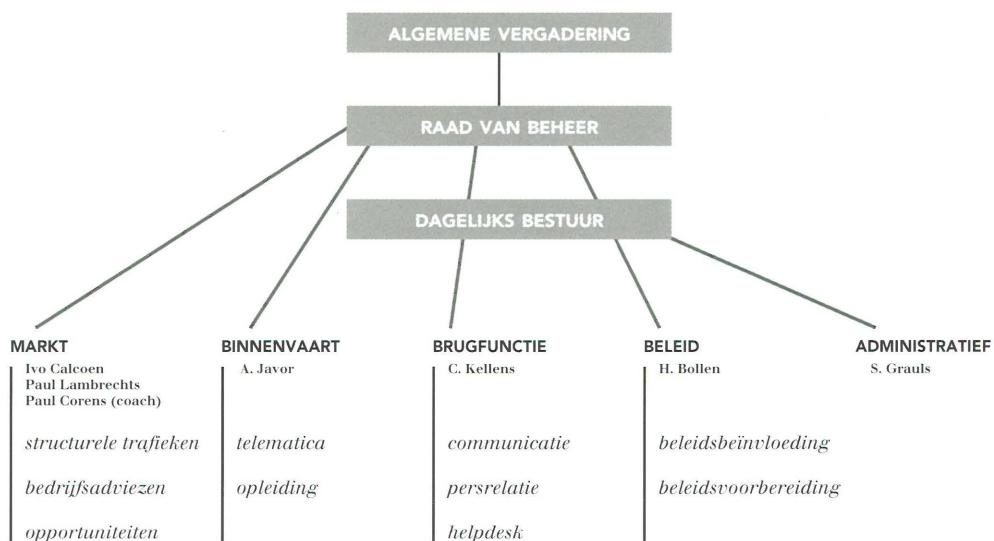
ALGEMENE VERGADERING

RAAD VAN BEHEER

DAGELIJKS BESTUUR

MARKT
Ivo Calcoen
Paul Lambrechts
Paul Corens (coach)

structurele trafieken

bedrijfsadviezen

opportuniteiten

BINNENVAART
A. Javor

telematica

opleiding

BRUGFUNCTIE
C. Kellens

communicatie

persrelatie

helpdesk

BELEID
H. Bollen

beleidsbeïnvloeding

beleidsvoorbereiding

ADMINISTRATIEF
S. Grauls